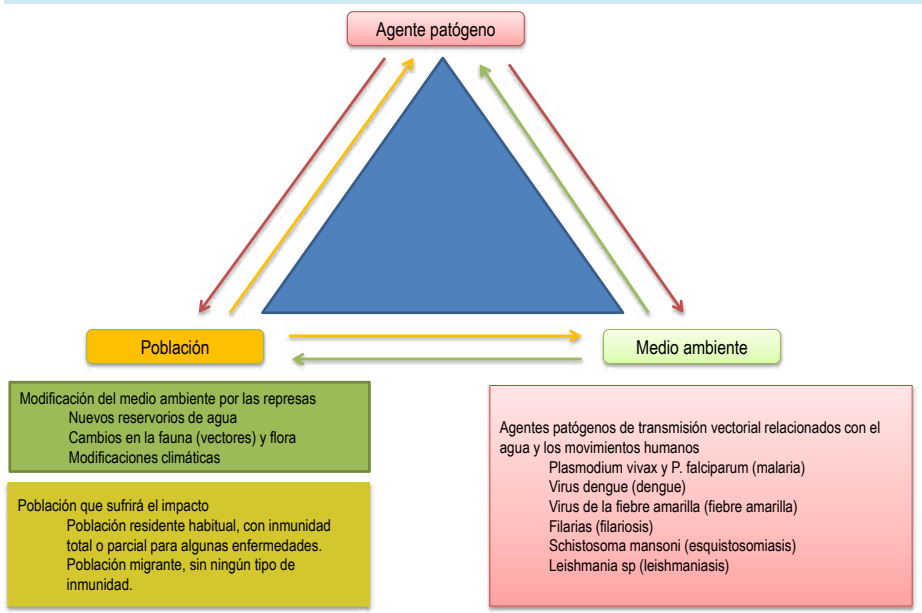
Agente patógeno

Población

Medio ambiente

Modificación del medio ambiente por las represas
Nuevos reservorios de agua
Cambios en la fauna (vectores) y flora
Modificaciones climáticas

Población que sufrirá el impacto
Población residente habitual, con inmunidad total o parcial para algunas enfermedades.
Población migrante, sin ningún tipo de inmunidad.

Agentes patógenos de transmisión vectorial relacionados con el agua y los movimientos humanos
Plasmodium vivax y P. falciparum (malaria)
Virus dengue (dengue)
Virus de la fiebre amarilla (fiebre amarilla)
Filarias (filariosis)
Schistosoma mansoni (esquistosomiasis)
Leishmania sp (leishmaniasis)